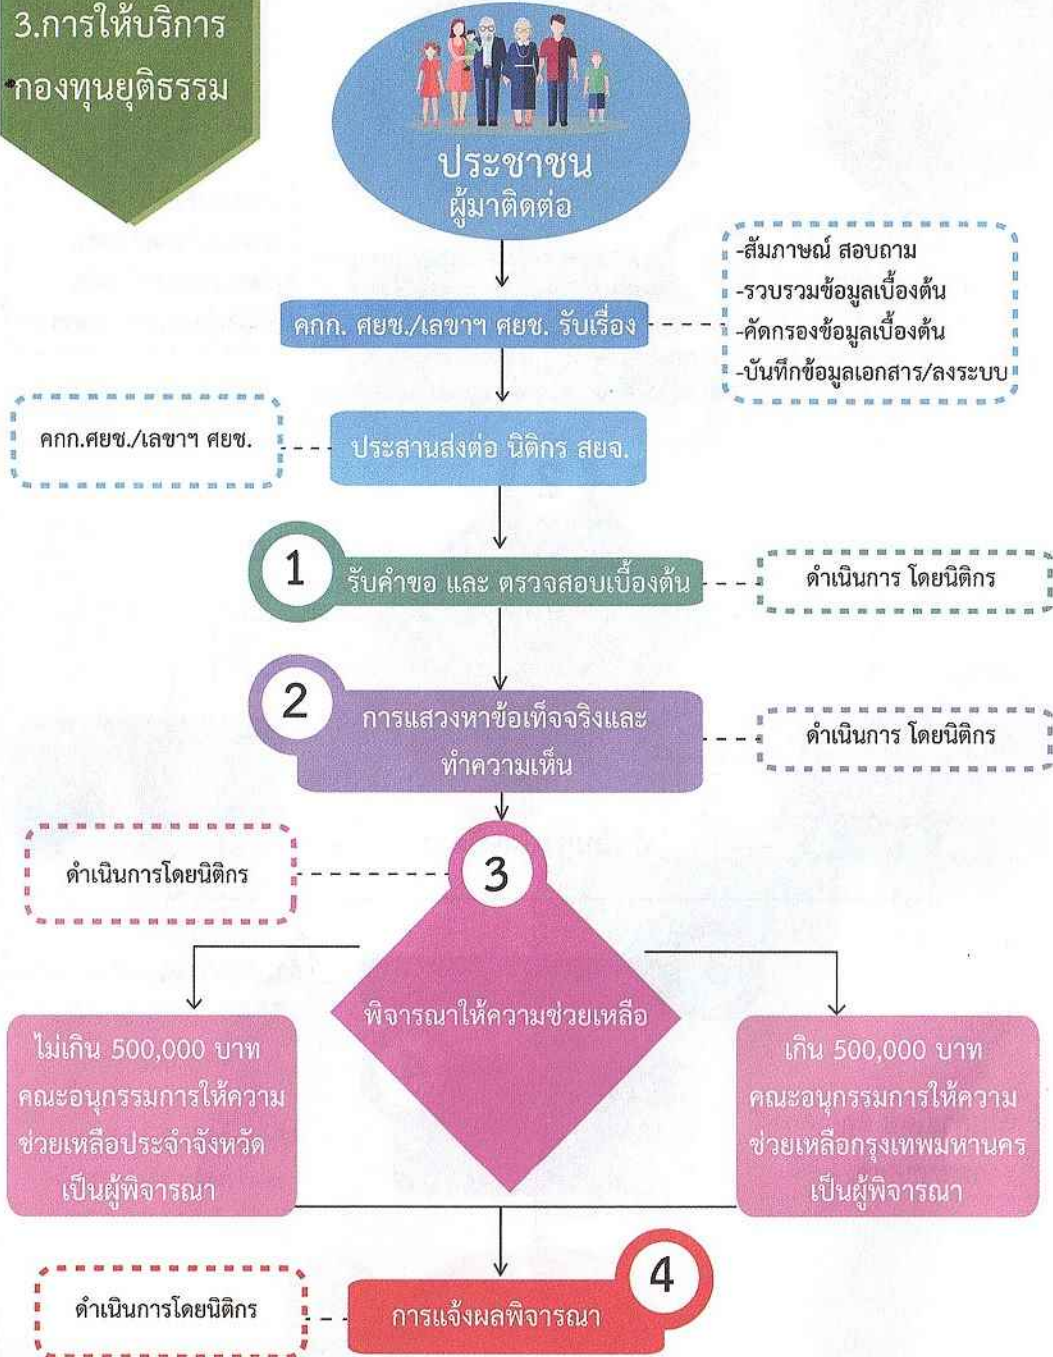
3.การให้บริการ
กองทุนยุติธรรม

ประชาชน
ผู้มาติดต่อ

คกก. ศยช./เลขาฯ ศยช. รับเรื่อง

-สัมภาษณ์ สอบถาม
-รวบรวมข้อมูลเบื้องต้น
-คัดกรองข้อมูลเบื้องต้น
-บันทึกข้อมูลเอกสาร/ลงระบบ

คกก.ศยช./เลขาฯ ศยช.

ประสานส่งต่อ นิติกร สยจ.

1
รับคำขอ และ ตรวจสอบเบื้องต้น

ดำเนินการ โดยนิติกร

2
การแสวงหาข้อเท็จจริงและทำความเห็น

ดำเนินการ โดยนิติกร

ดำเนินการโดยนิติกร

3
พิจารณาให้ความช่วยเหลือ

ไม่เกิน 500,000 บาท คณะอนุกรรมการให้ความช่วยเหลือประจำจังหวัด เป็นผู้พิจารณา

เกิน 500,000 บาท คณะอนุกรรมการให้ความช่วยเหลือกรุงเทพมหานคร เป็นผู้พิจารณา

ดำเนินการโดยนิติกร

4
การแจ้งผลพิจารณา